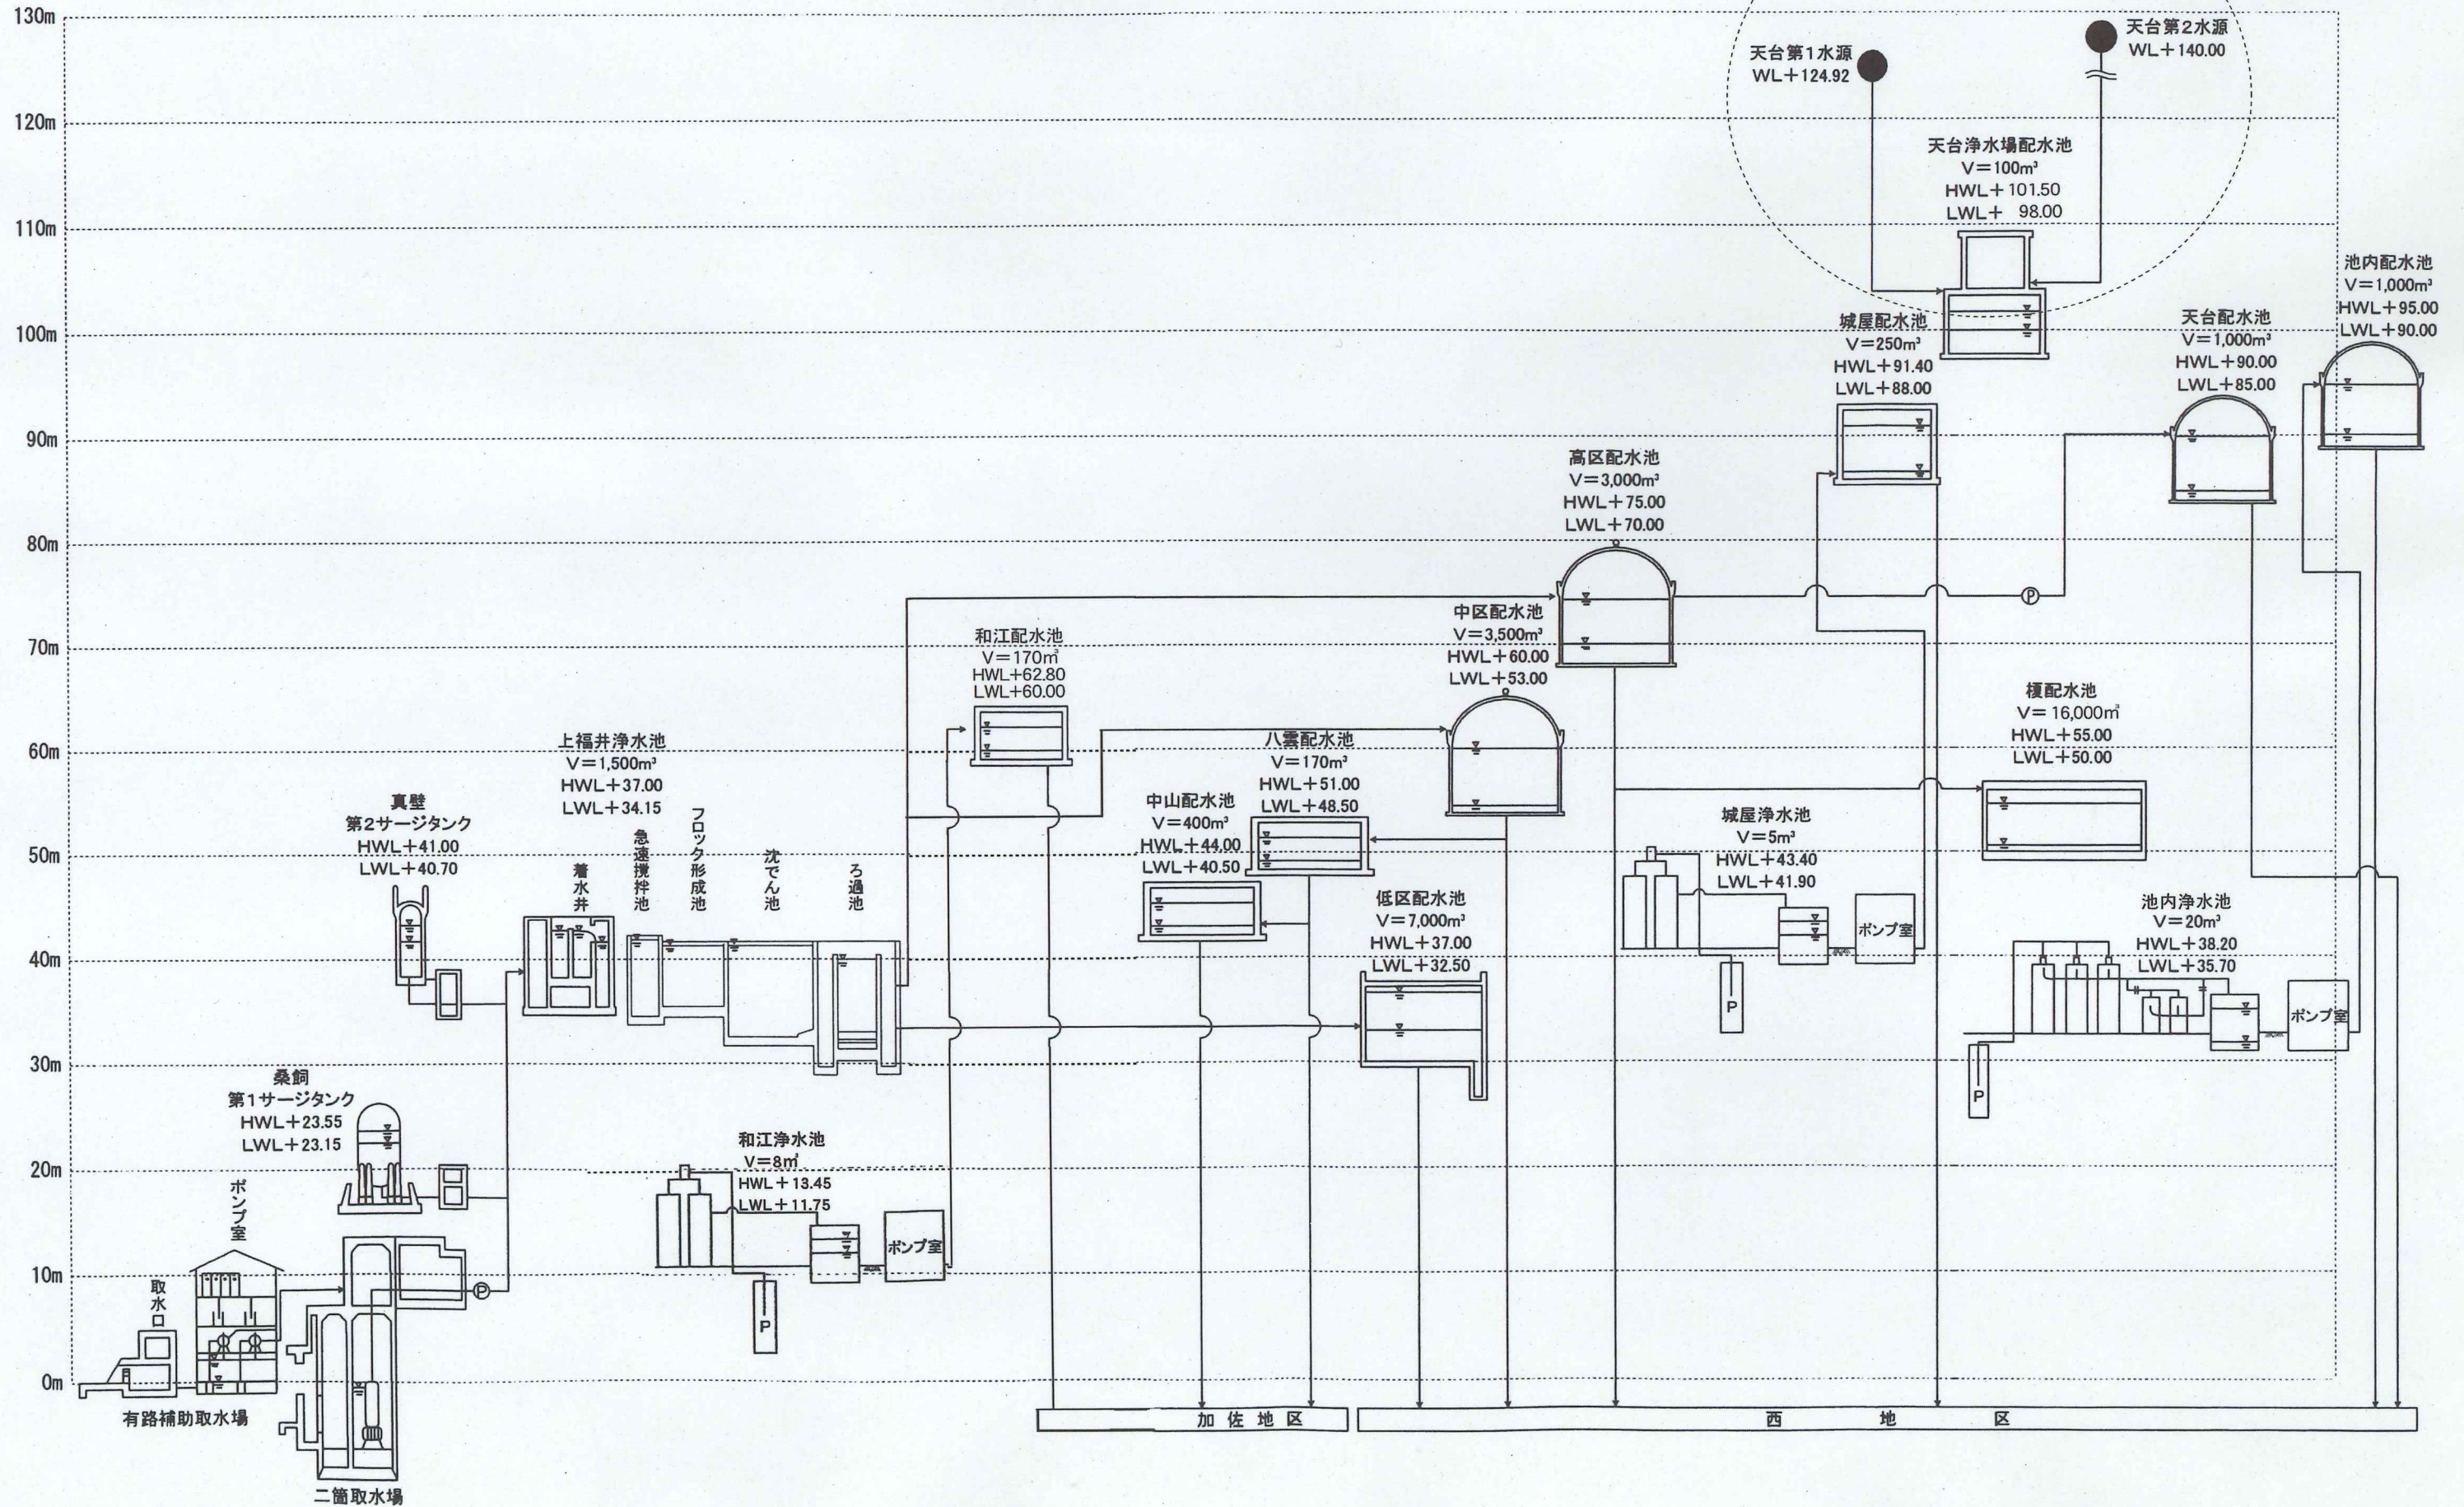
130m
120m
110m
100m
90m
80m
70m
60m
50m
40m
30m
20m
10m
0m

天台第１水源
WL＋124.92

天台第２水源
WL＋140.00

天台浄水場配水池
V＝100m³
HWL＋101.50
LWL＋ 98.00

池内配水池
V＝1,000m³
HWL＋95.00
LWL＋90.00

城屋配水池
V＝250m³
HWL＋91.40
LWL＋88.00

天台配水池
V＝1,000m³
HWL＋90.00
LWL＋85.00

高区配水池
V＝3,000m³
HWL＋75.00
LWL＋70.00

和江配水池
V＝170m³
HWL+62.80
LWL+60.00

中区配水池
V＝3,500m³
HWL＋60.00
LWL＋53.00

榎配水池
V＝16,000m³
HWL＋55.00
LWL＋50.00

上福井浄水池
V＝1,500m³
HWL＋37.00
LWL＋34.15

八雲配水池
V＝170m³
HWL＋51.00
LWL＋48.50

真壁
第2サージタンク
HWL＋41.00
LWL＋40.70

中山配水池
V＝400m³
HWL＋44.00
LWL＋40.50

城屋浄水池
V＝5m³
HWL＋43.40
LWL＋41.90

着水井
急速撹拌池
フロック形成池
沈でん池
ろ過池

低区配水池
V＝7,000m³
HWL＋37.00
LWL＋32.50

ポンプ室

池内浄水池
V＝20m³
HWL＋38.20
LWL＋35.70

ポンプ室

P

P

桑飼
第1サージタンク
HWL＋23.55
LWL＋23.15

ポンプ室

和江浄水池
V＝8m³
HWL＋13.45
LWL＋11.75

ポンプ室

P

P

P

取水口

有路補助取水場

二箇取水場

加 佐 地 区

西 地 区